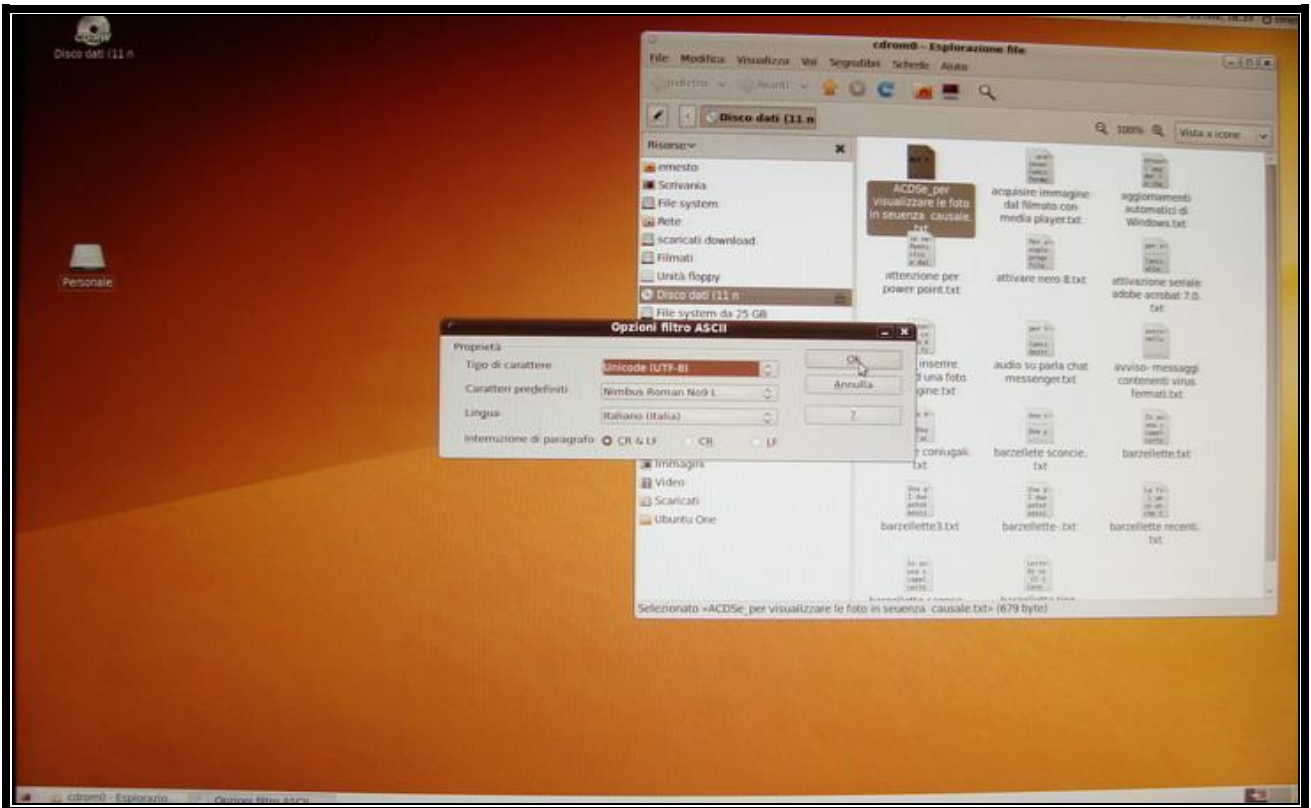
Disco dati (11 n

Personale

cdrom0 - Esplorazione file

File Modifica Visualizza Vai Segnalibri Schede Aiuto

Indietro Avanti

Disco dati (11 n

100% Vista a icone

Risorse

ernesto
Scrivania
File system
Rete
scaricati download
Filmati
Unità floppy
Disco dati (11 n
File system da 25 GB
Immagini
Video
Scaricati
Ubuntu One

ACDSe_per visualizzare le foto in seuenza causale.txt

acquisire immagine dal filmato con media player.txt

aggiornamenti automatici di Windows.txt

attenzione per power point.txt

attivare nero 8.txt

attivazione seriale adobe acrobat 7.0.txt

inserire una foto gine.txt

audio su parla chat messenger.txt

avviso- messaggi contenenti virus fermati.txt

coniugali.txt

barzellete sconcie.txt

barzellette.txt

barzellette3.txt

barzellette-.txt

barzellette recenti.txt

Selezionato «ACDSe_per visualizzare le foto in seuenza causale.txt» (679 byte)

Opzioni filtro ASCII

Proprietà

Tipo di carattere: Unicode (UTF-8)

Caratteri predefiniti: Nimbus Roman No9 L

Lingua: Italiano (Italia)

Interruzione di paragrafo: CR & LF CR LF

OK

Annulla

?

cdrom0 - Esplorazio

Opzioni filtro ASCII